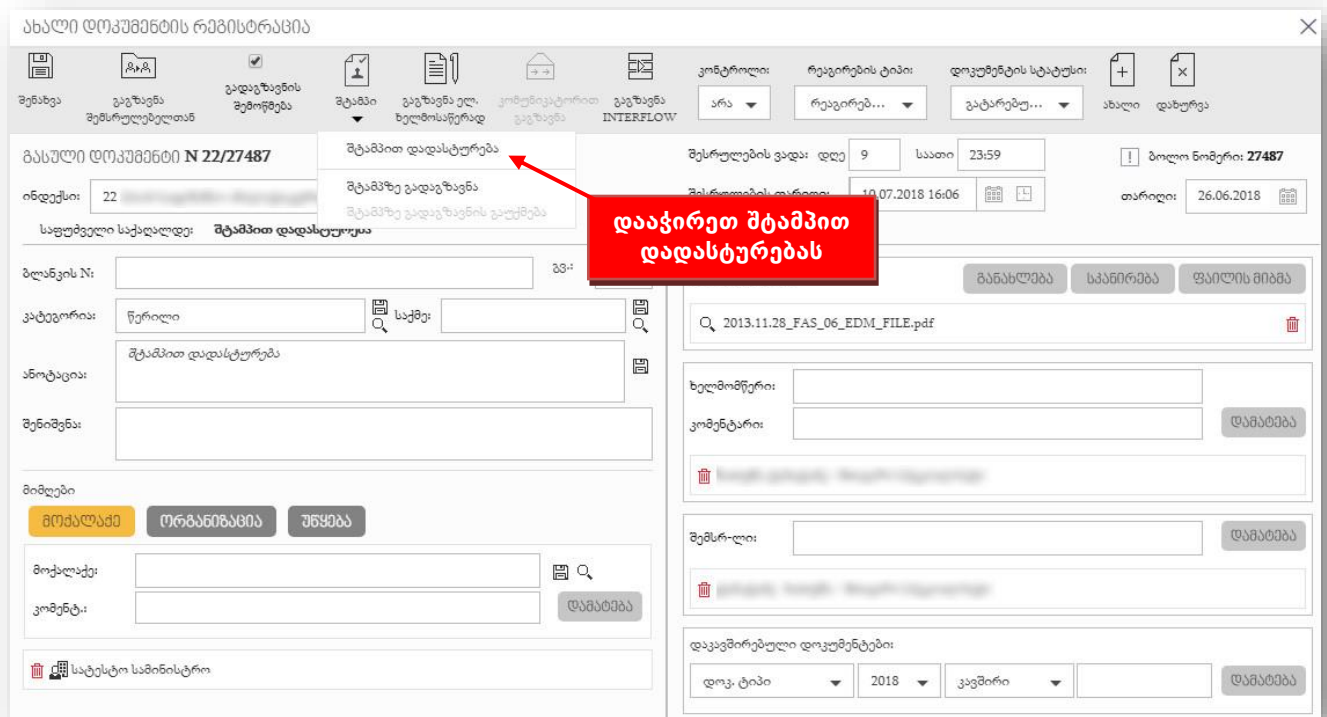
ᲐᲮᲐᲚᲘ ᲓᲝᲙᲣᲛᲔᲜᲢᲘᲡ ᲠᲔᲒᲘᲡᲢᲠᲐᲪᲘᲐ

შენახვა
გაგზავნა შემსრულებელთან
გადაგზავნის შემოწმება
შტამპი
გაგზავნა ელ. ხელმოსაწერად
კომუნიკატორით გაგზავნა
გაგზავნა INTERFLOW
კონტროლი:
არა
რეაგირების ტიპი:
რეაგირებ...
დოკუმენტის სტატუსი:
გატარებუ...
ახალი
დახურვა

ᲒᲐᲡᲣᲚᲘ ᲓᲝᲙᲣᲛᲔᲜᲢᲘ N 22/27487

შტამპით დადასტურება
შტამპზე გადაგზავნა
შტამპზე გადაგზავნის გაუქმება

დააჭირეთ შტამპით დადასტურებას

შესრულების ვადა: დღე 9 საათი 23:59
ბოლო ნომერი: 27487
ინდექსი: 22 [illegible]
შესრულების თარიღი: 10.07.2018 16:06
თარიღი: 26.06.2018
საფუძველი საქაღალდე: შტამპით დადასტურება

ბლანკის N:
გვ.:
კატეგორია: წერილი
საქმე:
ანოტაცია: შტამპით დადასტურება
შენიშვნა:

მიმღები
ᲛᲝᲥᲐᲚᲐᲥᲔ
ᲝᲠᲒᲐᲜᲘᲖᲐᲪᲘᲐ
ᲣᲬᲧᲔᲑᲐ
მოქალაქე:
კომენტ.:
ᲓᲐᲛᲐᲢᲔᲑᲐ
სატესტო სამინისტრო

ᲒᲐᲜᲐᲮᲚᲔᲑᲐ
ᲡᲙᲐᲜᲘᲠᲔᲑᲐ
ᲤᲐᲘᲚᲘᲡ ᲛᲘᲑᲛᲐ
2013.11.28_FAS_06_EDM_FILE.pdf

ხელმომწერი:
კომენტარი:
ᲓᲐᲛᲐᲢᲔᲑᲐ
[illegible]

შემსრ-ლი:
ᲓᲐᲛᲐᲢᲔᲑᲐ
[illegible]

დაკავშირებული დოკუმენტები:
დოკ. ტიპი
2018
კავშირი
ᲓᲐᲛᲐᲢᲔᲑᲐ